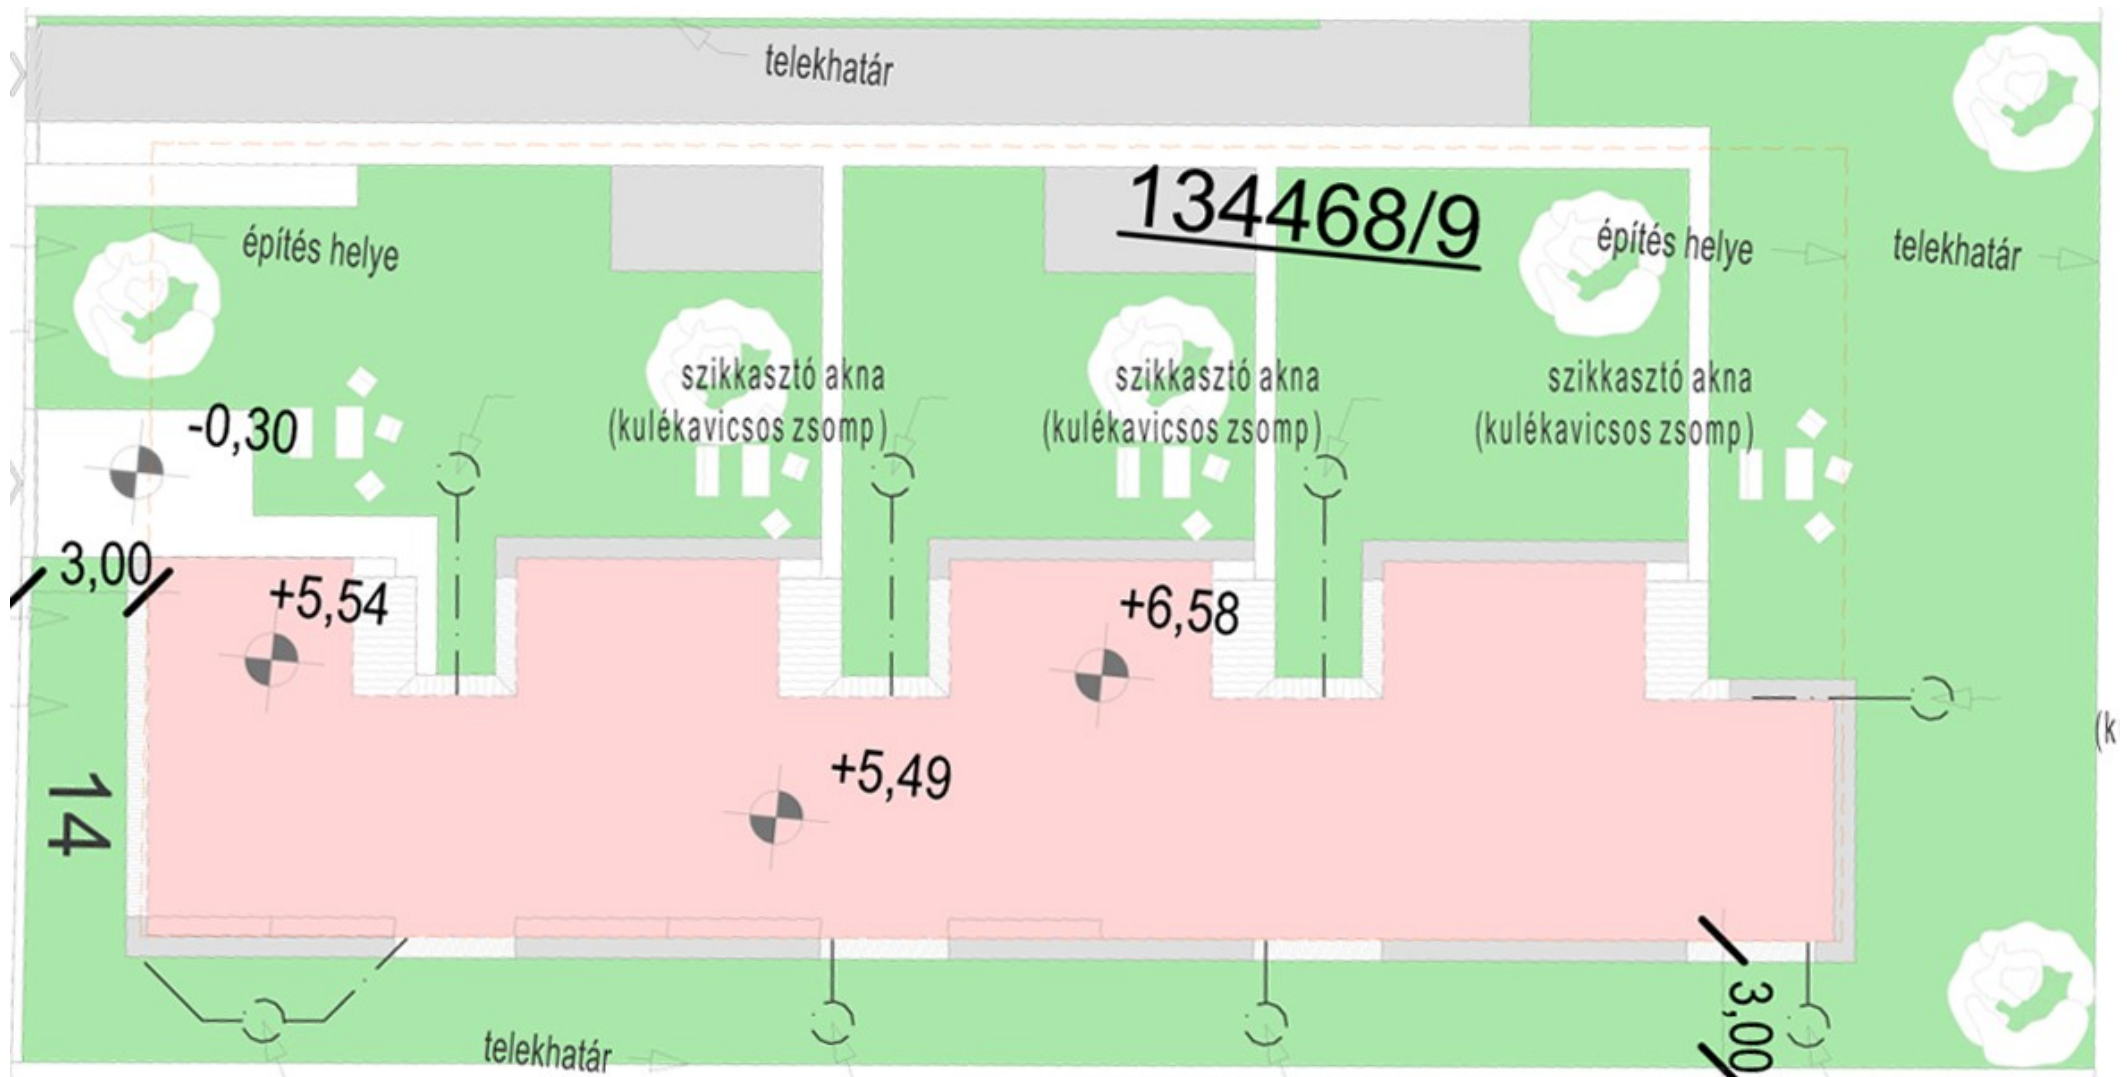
telekhatár

134468/9

építés helye

építés helye

telekhatár

szikkasztó akna (kulékavicsos zsomp)

szikkasztó akna (kulékavicsos zsomp)

szikkasztó akna (kulékavicsos zsomp)

-0,30

3,00

+5,54

+6,58

+5,49

14

(k

3,00

telekhatár